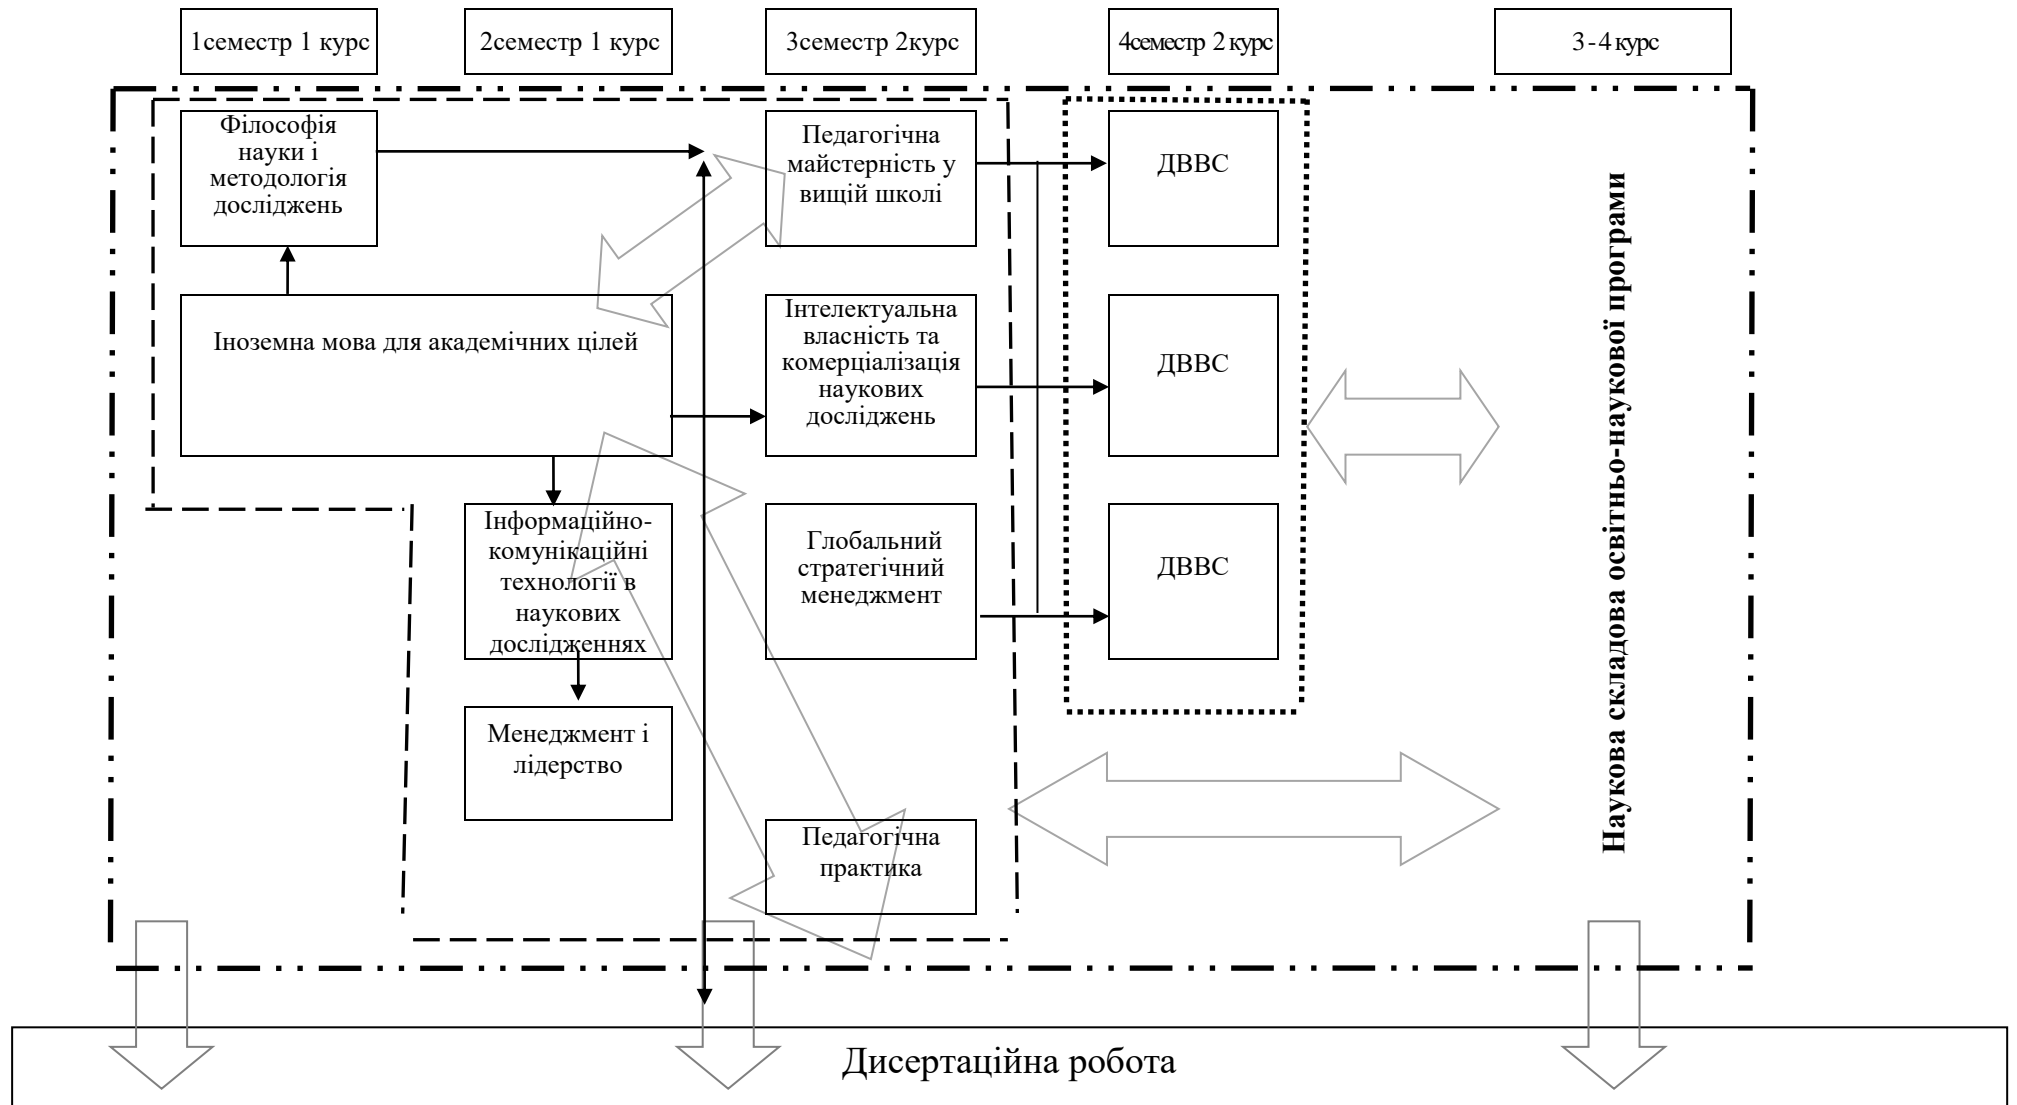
1семестр 1 курс

2семестр 1 курс

3семестр 2курс

4семестр 2 курс

3 - 4 курс

Філософія науки і методологія досліджень

Педагогічна майстерність у вищій школі

ДВВС

Іноземна мова для академічних цілей

Інтелектуальна власність та комерціалізація наукових досліджень

ДВВС

Наукова складова освітньо-наукової програми

Інформаційно-комунікаційні технології в наукових дослідженнях

Глобальний стратегічний менеджмент

ДВВС

Менеджмент і лідерство

Педагогічна практика

Дисертаційна робота